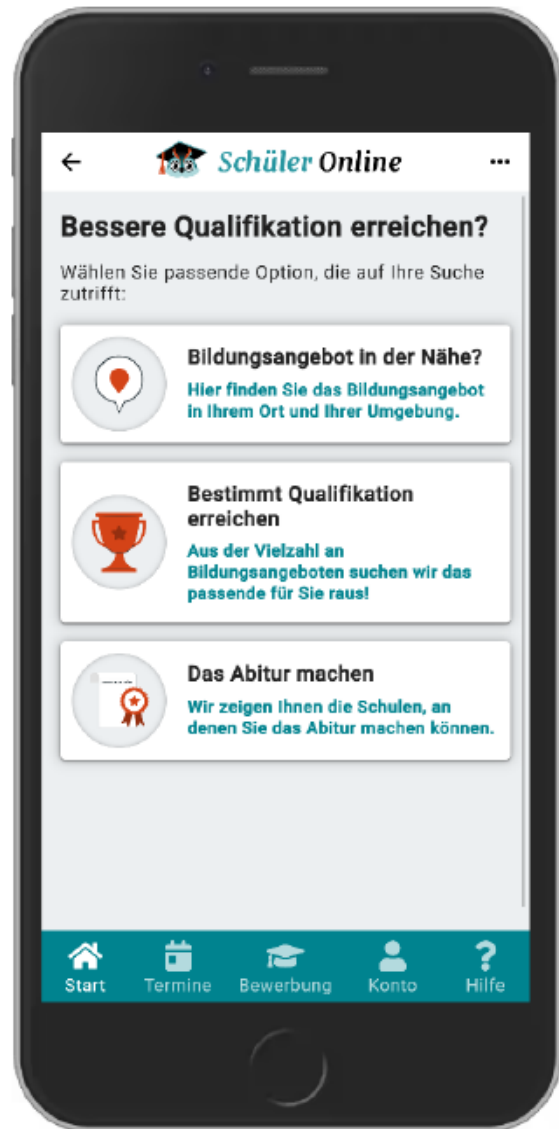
← Schüler Online ···

Bessere Qualifikation erreichen?

Wählen Sie passende Option, die auf Ihre Suche zutrifft:

Bildungsangebot in der Nähe?
Hier finden Sie das Bildungsangebot in Ihrem Ort und Ihrer Umgebung.

Bestimmt Qualifikation erreichen
Aus der Vielzahl an Bildungsangeboten suchen wir das passende für Sie raus!

Das Abitur machen
Wir zeigen Ihnen die Schulen, an denen Sie das Abitur machen können.

Start Termine Bewerbung Konto Hilfe